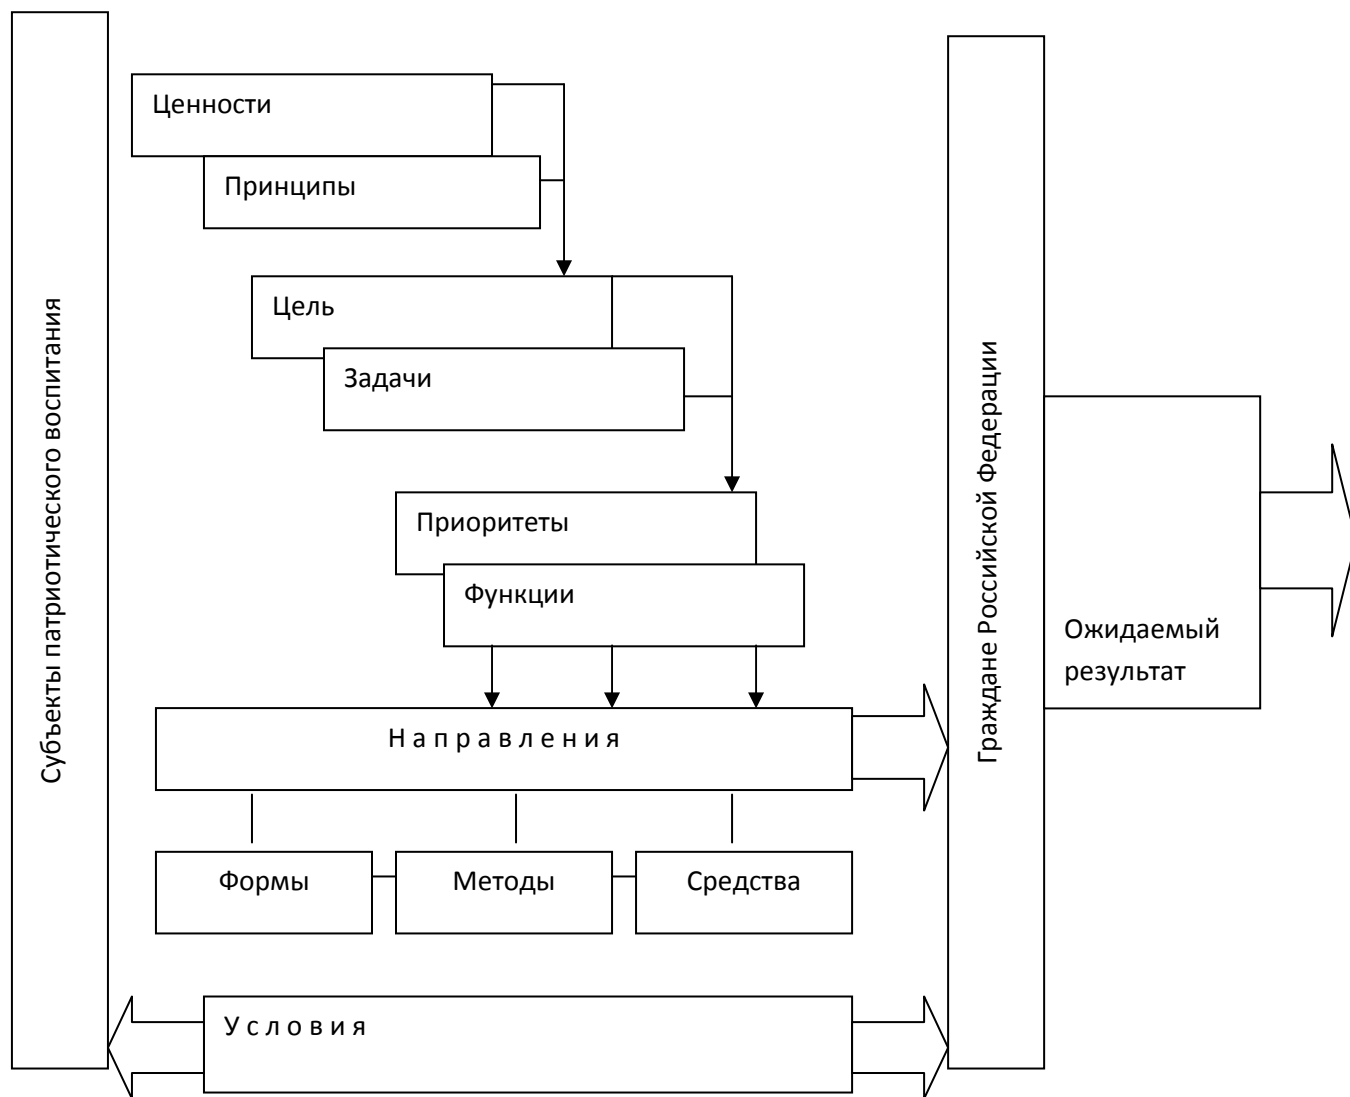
Субъекты патриотического воспитания

Ценности

Принципы

Цель

Задачи

Приоритеты

Функции

Н а п р а в л е н и я

Формы

Методы

Средства

У с л о в и я

Граждане Российской Федерации

Ожидаемый результат